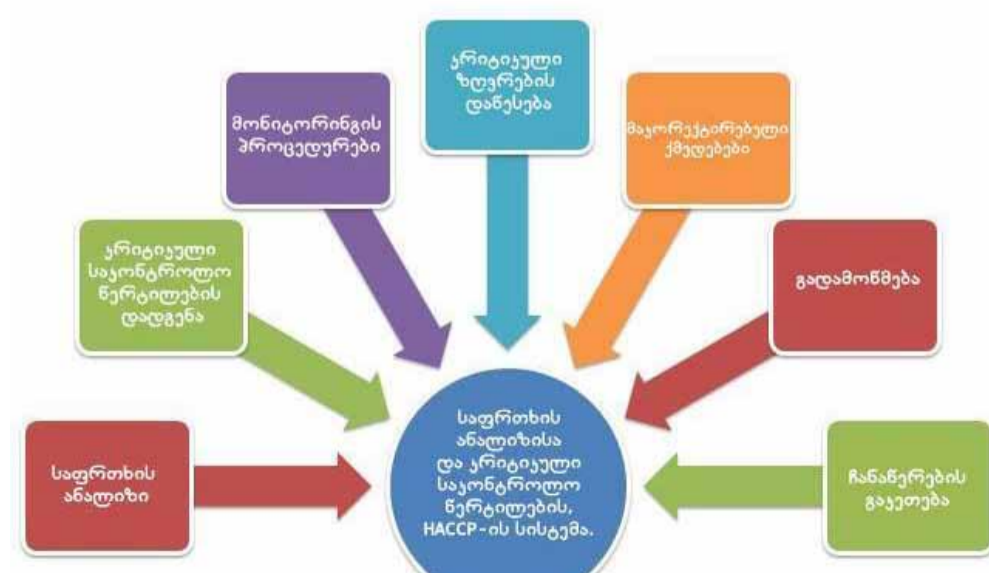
კრიტიკული ზღვრების დაწესება

მონიტორინგის პროცედურები

მაკორექტირებელი ქმედებები

კრიტიკული საკონტროლო წერტილების დადგენა

გადამოწმება

საფრთხის ანალიზისა და კრიტიკული საკონტროლო წერტილების, HACCP-ის სისტემა.

საფრთხის ანალიზი

ჩანაწერების გაკეთება